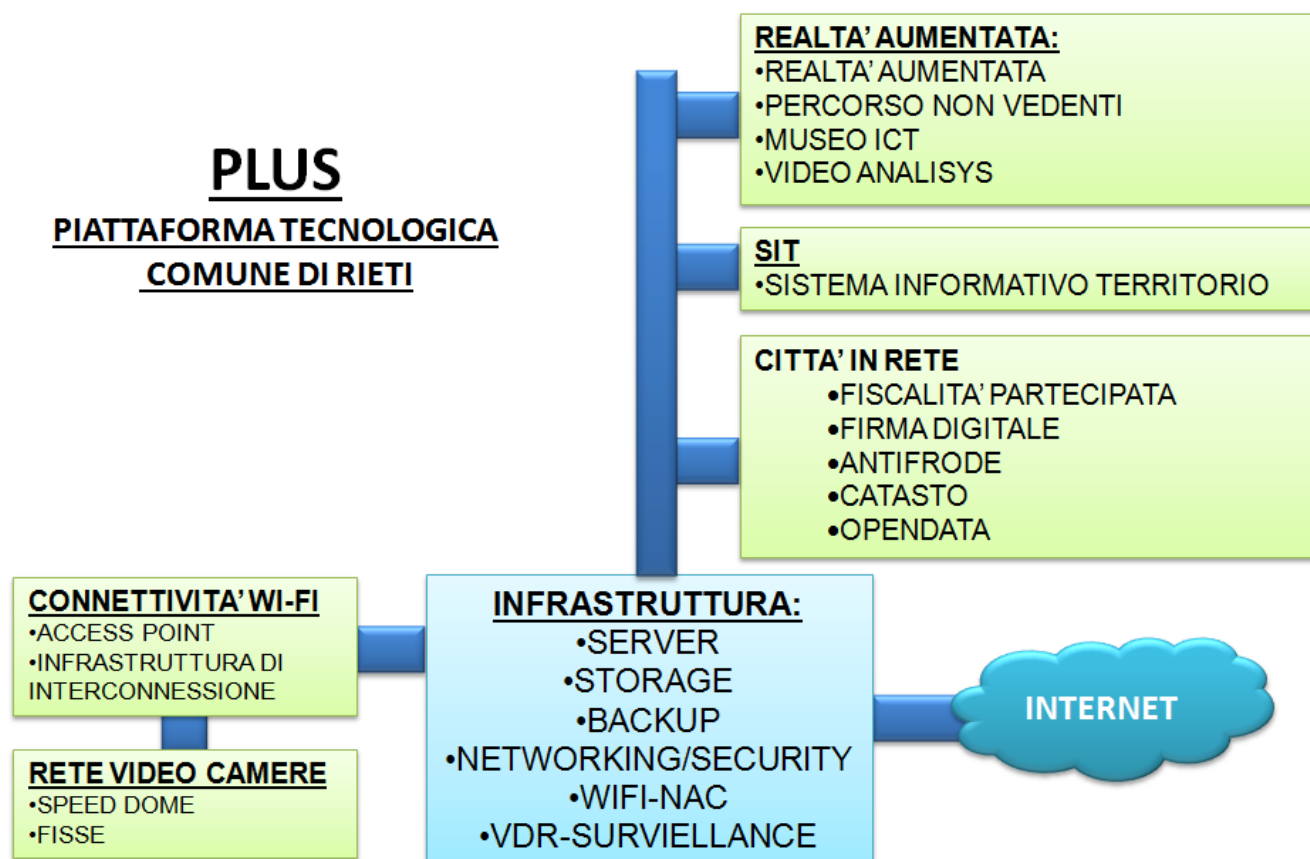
PLUS

PIATTAFORMA TECNOLOGICA
COMUNE DI RIETI

REALTA' AUMENTATA:
•REALTA' AUMENTATA
•PERCORSO NON VEDENTI
•MUSEO ICT
•VIDEO ANALISYS

SIT
•SISTEMA INFORMATIVO TERRITORIO

CITTA' IN RETE
•FISCALITA' PARTECIPATA
•FIRMA DIGITALE
•ANTIFRODE
•CATASTO
•OPENDATA

CONNETTIVITA' WI-FI
•ACCESS POINT
•INFRASTRUTTURA DI INTERCONNESSIONE

RETE VIDEO CAMERE
•SPEED DOME
•FISSE

INFRASTRUTTURA:
•SERVER
•STORAGE
•BACKUP
•NETWORKING/SECURITY
•WIFI-NAC
•VDR-SURVIELLANCE

INTERNET